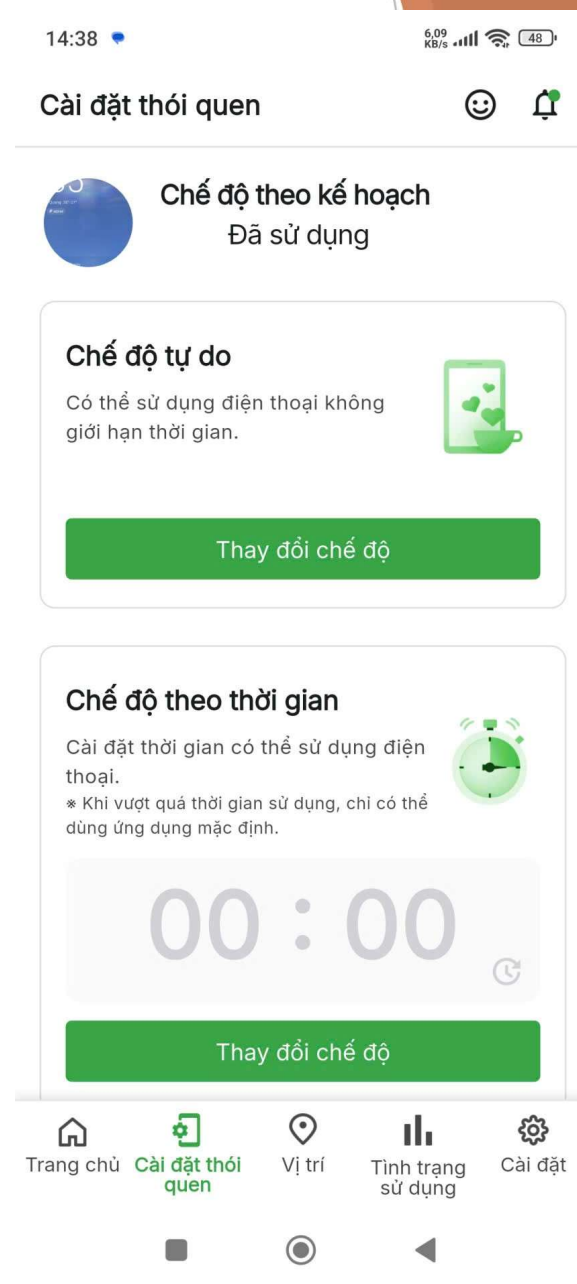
14:38

6,09 KB/s 48

Cài đặt thói quen

Chế độ theo kế hoạch
Đã sử dụng

Chế độ tự do
Có thể sử dụng điện thoại không giới hạn thời gian.

Thay đổi chế độ

Chế độ theo thời gian
Cài đặt thời gian có thể sử dụng điện thoại.
※ Khi vượt quá thời gian sử dụng, chỉ có thể dùng ứng dụng mặc định.

00 : 00

Thay đổi chế độ

Trang chủ
Cài đặt thói quen
Vị trí
Tình trạng sử dụng
Cài đặt